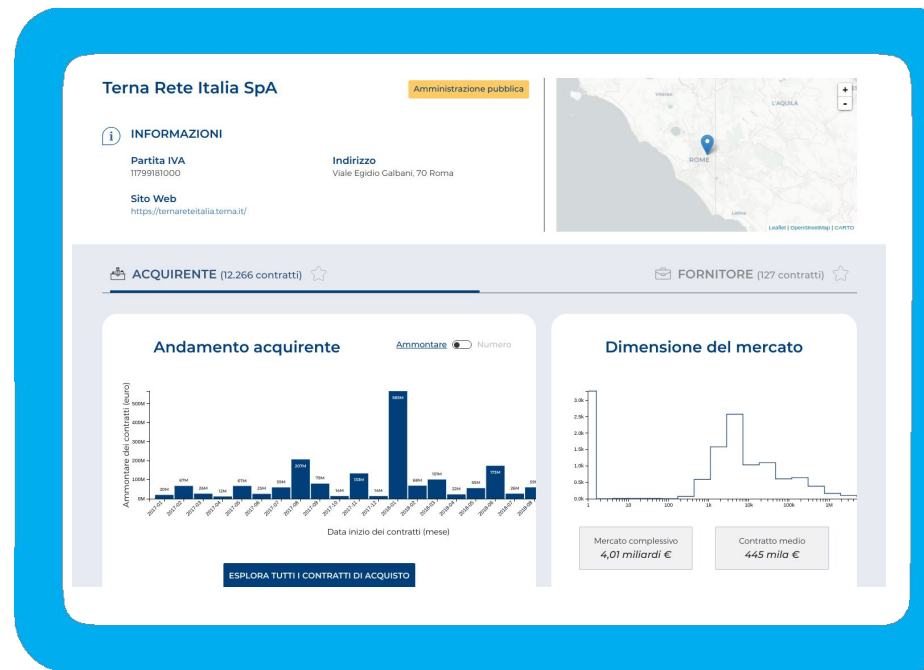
Terna Rete Italia SpA

Amministrazione pubblica

INFORMAZIONI

Partita IVA
11799181000

Indirizzo
Viale Egidio Galbani, 70 Roma

Sito Web
https://ternareteitalia.terna.it/

Viterbo
L'AQUILA
ROME
Latina
+
-
Leaflet | OpenStreetMap | CARTO

ACQUIRENTE (12.266 contratti)

FORNITORE (127 contratti)

Andamento acquirente

Ammontare Numero

Ammontare dei contratti (euro)

500M
400M
300M
200M
100M
0M

20M 67M 26M 12M 67M 23M 55M 207M 75M 14M 133M 14M 583M 69M 101M 22M 55M 173M 26M 59

2017-01 2017-02 2017-03 2017-04 2017-05 2017-06 2017-07 2017-08 2017-09 2017-10 2017-11 2017-12 2018-01 2018-02 2018-03 2018-04 2018-05 2018-06 2018-07 2018-08

Data inizio dei contratti (mese)

ESPLORA TUTTI I CONTRATTI DI ACQUISTO

Dimensione del mercato

3.0k
2.5k
2.0k
1.5k
1.0k
0.5k
0.0k

1 10 100 1k 10k 100k 1M

Mercato complessivo
4,01 miliardi €

Contratto medio
445 mila €